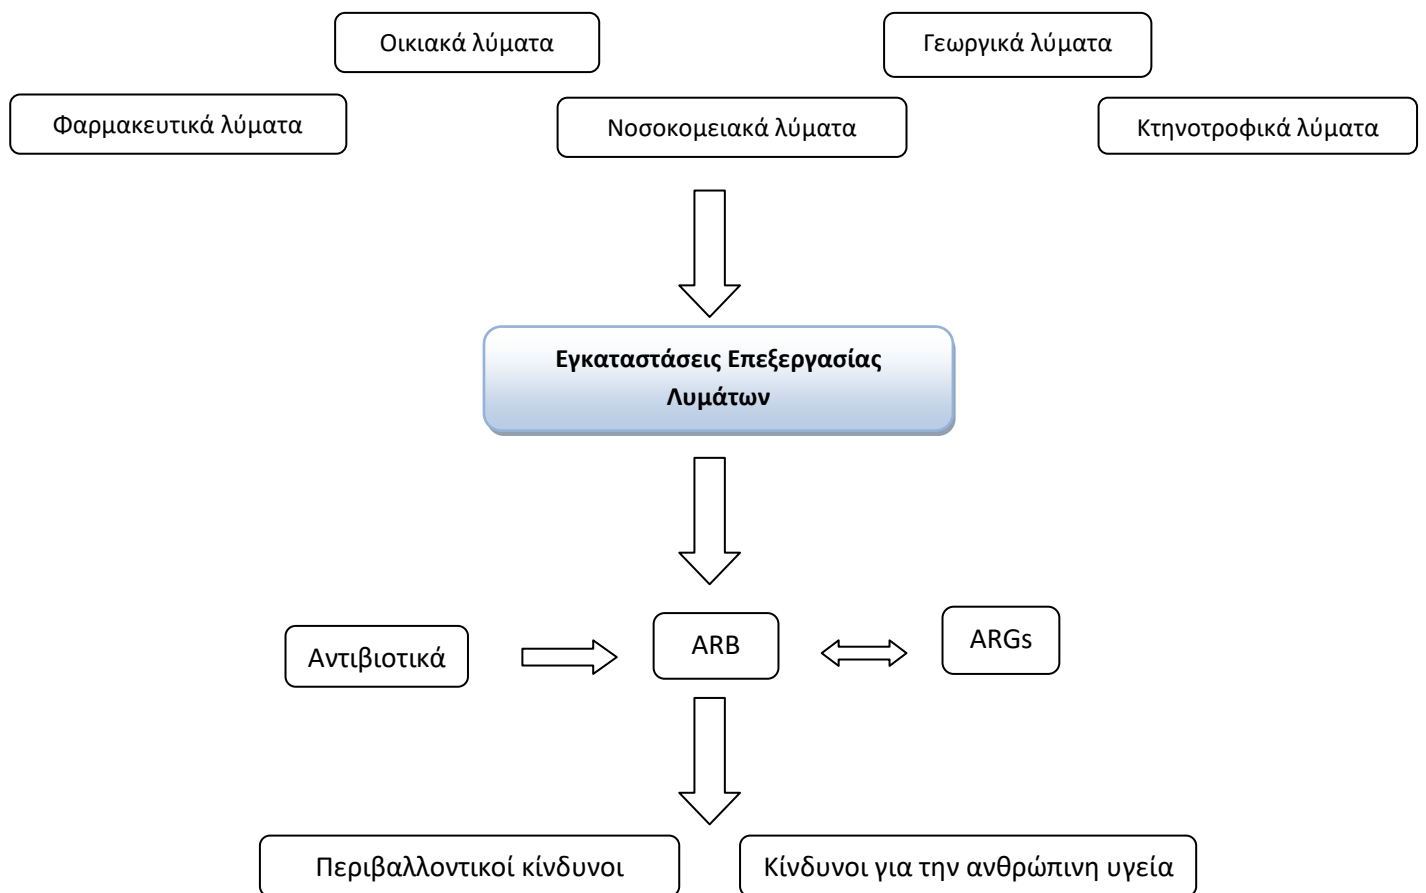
Οικιακά λύματα

Γεωργικά λύματα

Φαρμακευτικά λύματα

Νοσοκομειακά λύματα

Κτηνοτροφικά λύματα

Εγκαταστάσεις Επεξεργασίας Λυμάτων

Αντιβιοτικά

ARB

ARGs

Περιβαλλοντικοί κίνδυνοι

Κίνδυνοι για την ανθρώπινη υγεία